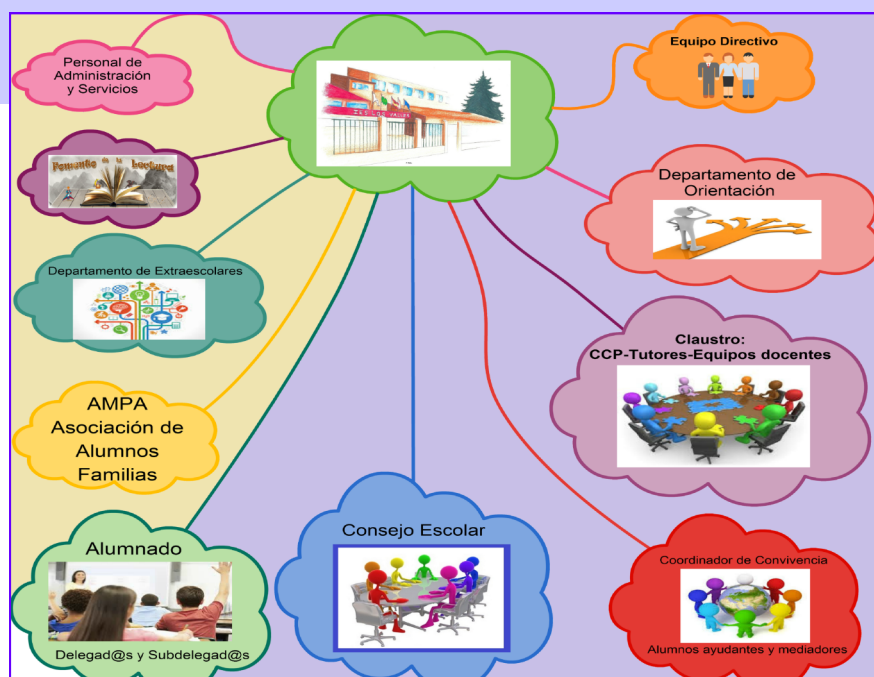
Personal de Administración y Servicios

Fomento de la Lectura

Departamento de Extraescolares

AMPA
Asociación de Alumnos Familias

Alumnado

Delegad@s y Subdelegad@s

Consejo Escolar

Equipo Directivo

Departamento de Orientación

Claustro:
CCP-Tutores-Equipos docentes

Coordinador de Convivencia

Alumnos ayudantes y mediadores